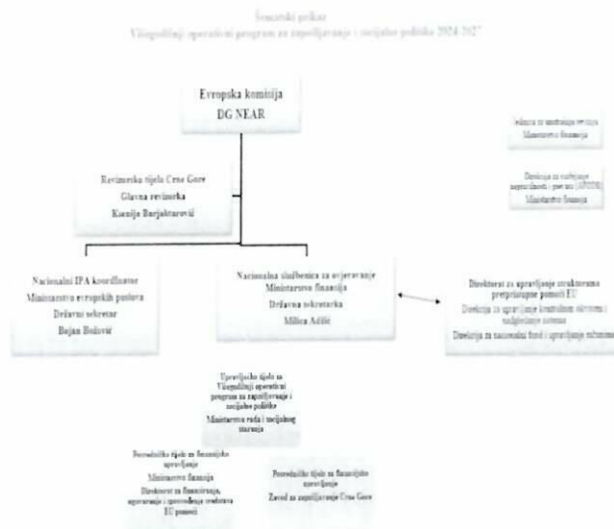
Šematski prikaz
Višegodišnji operativni program za zapošljavanje i socijalne politike 2024-2027

Evropska komisija
DG NEAR

Revizorsko tijelo Crne Gore
Glavna revizorka
Ksenija Barjaktarović

Jedinica za unutrašnju reviziju
Ministarstvo finansija

Direkcija za razvijanje nepravilnosti i prevare (AFCOS)
Ministarstvo finansija

Nacionalni IPA koordinator
Ministarstvo evropskih poslova
Državni sekretar
Bojan Božović

Nacionalna službenica za ovjeravanje
Ministarstvo finansija
Državna sekretarka
Milica Adžić

Direktorat za upravljanje strukturnom pretpristupne pomoći EU
Direkcija za upravljanje kontrolnim sistemom i budžetskim sistemom
Direkcija za nacionalni fond i upravljanje računima

Upravljačko tijelo za Višegodišnji operativni program za zapošljavanje i socijalne politike
Ministarstvo rada i socijalnog staranja

Posredničko tijelo za finansijsko upravljanje
Ministarstvo finansija
Direktorat za finansiranje, ugovaranje i sprovođenje sredstava EU pomoći

Posredničko tijelo za finansijsko upravljanje
Zavod za zapošljavanje Crne Gore